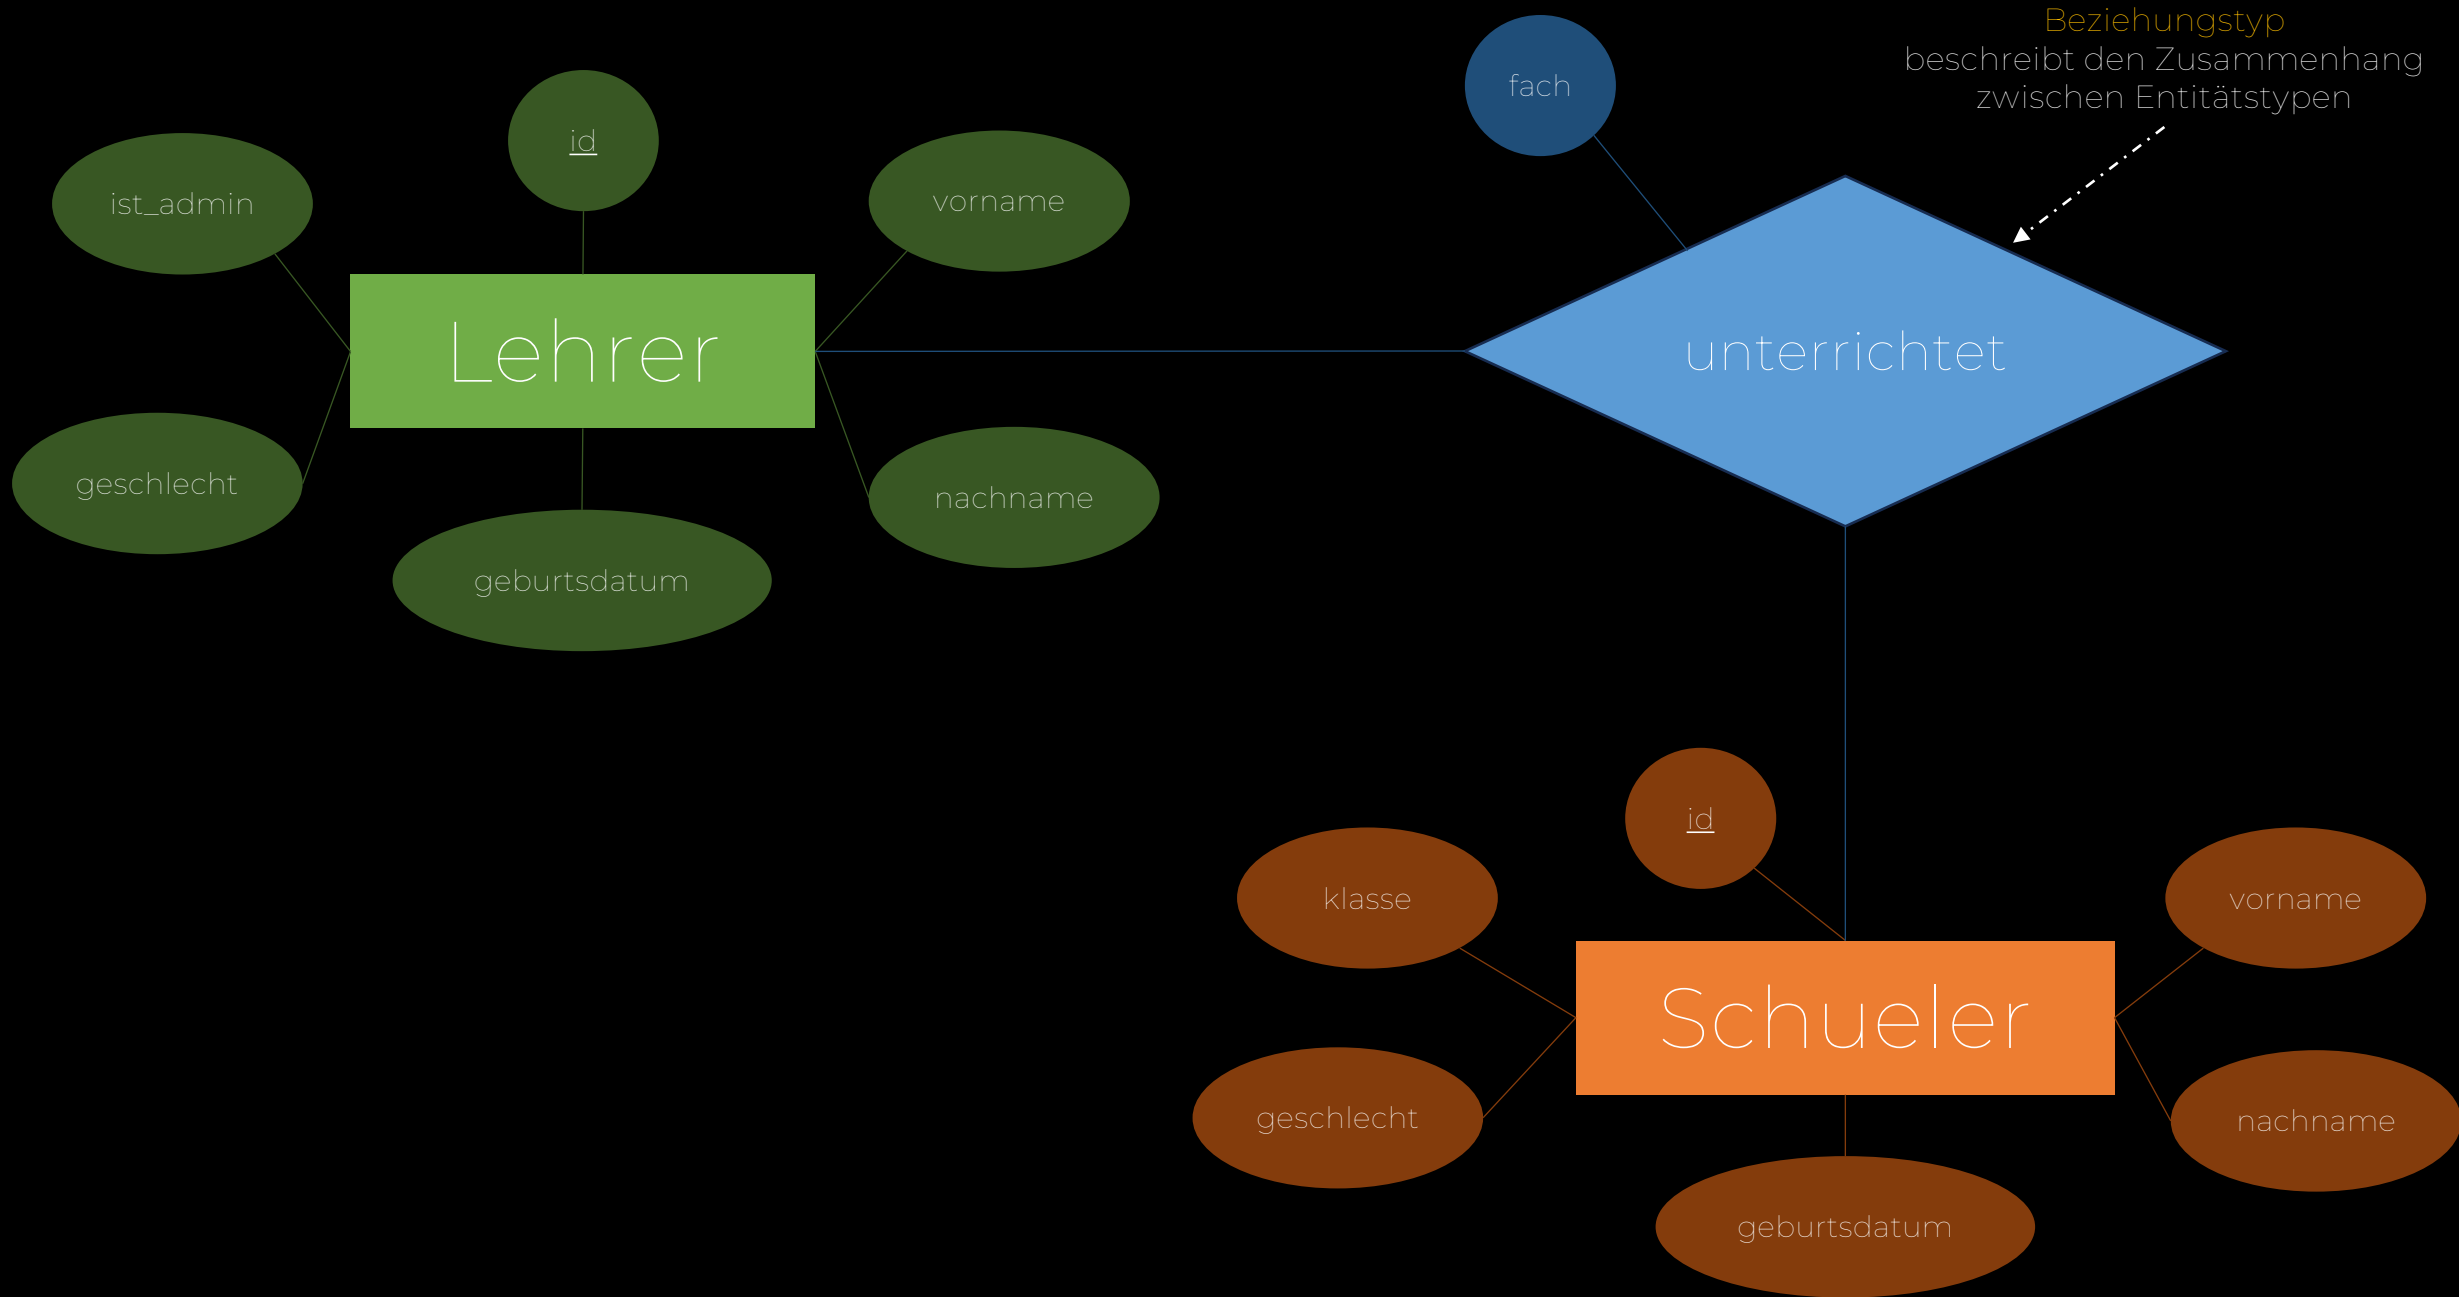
Beziehungstyp
beschreibt den Zusammenhang zwischen Entitätstypen

fach

id

ist_admin

vorname

Lehrer

unterrichtet

geschlecht

nachname

geburtsdatum

id

klasse

vorname

Schueler

geschlecht

nachname

geburtsdatum